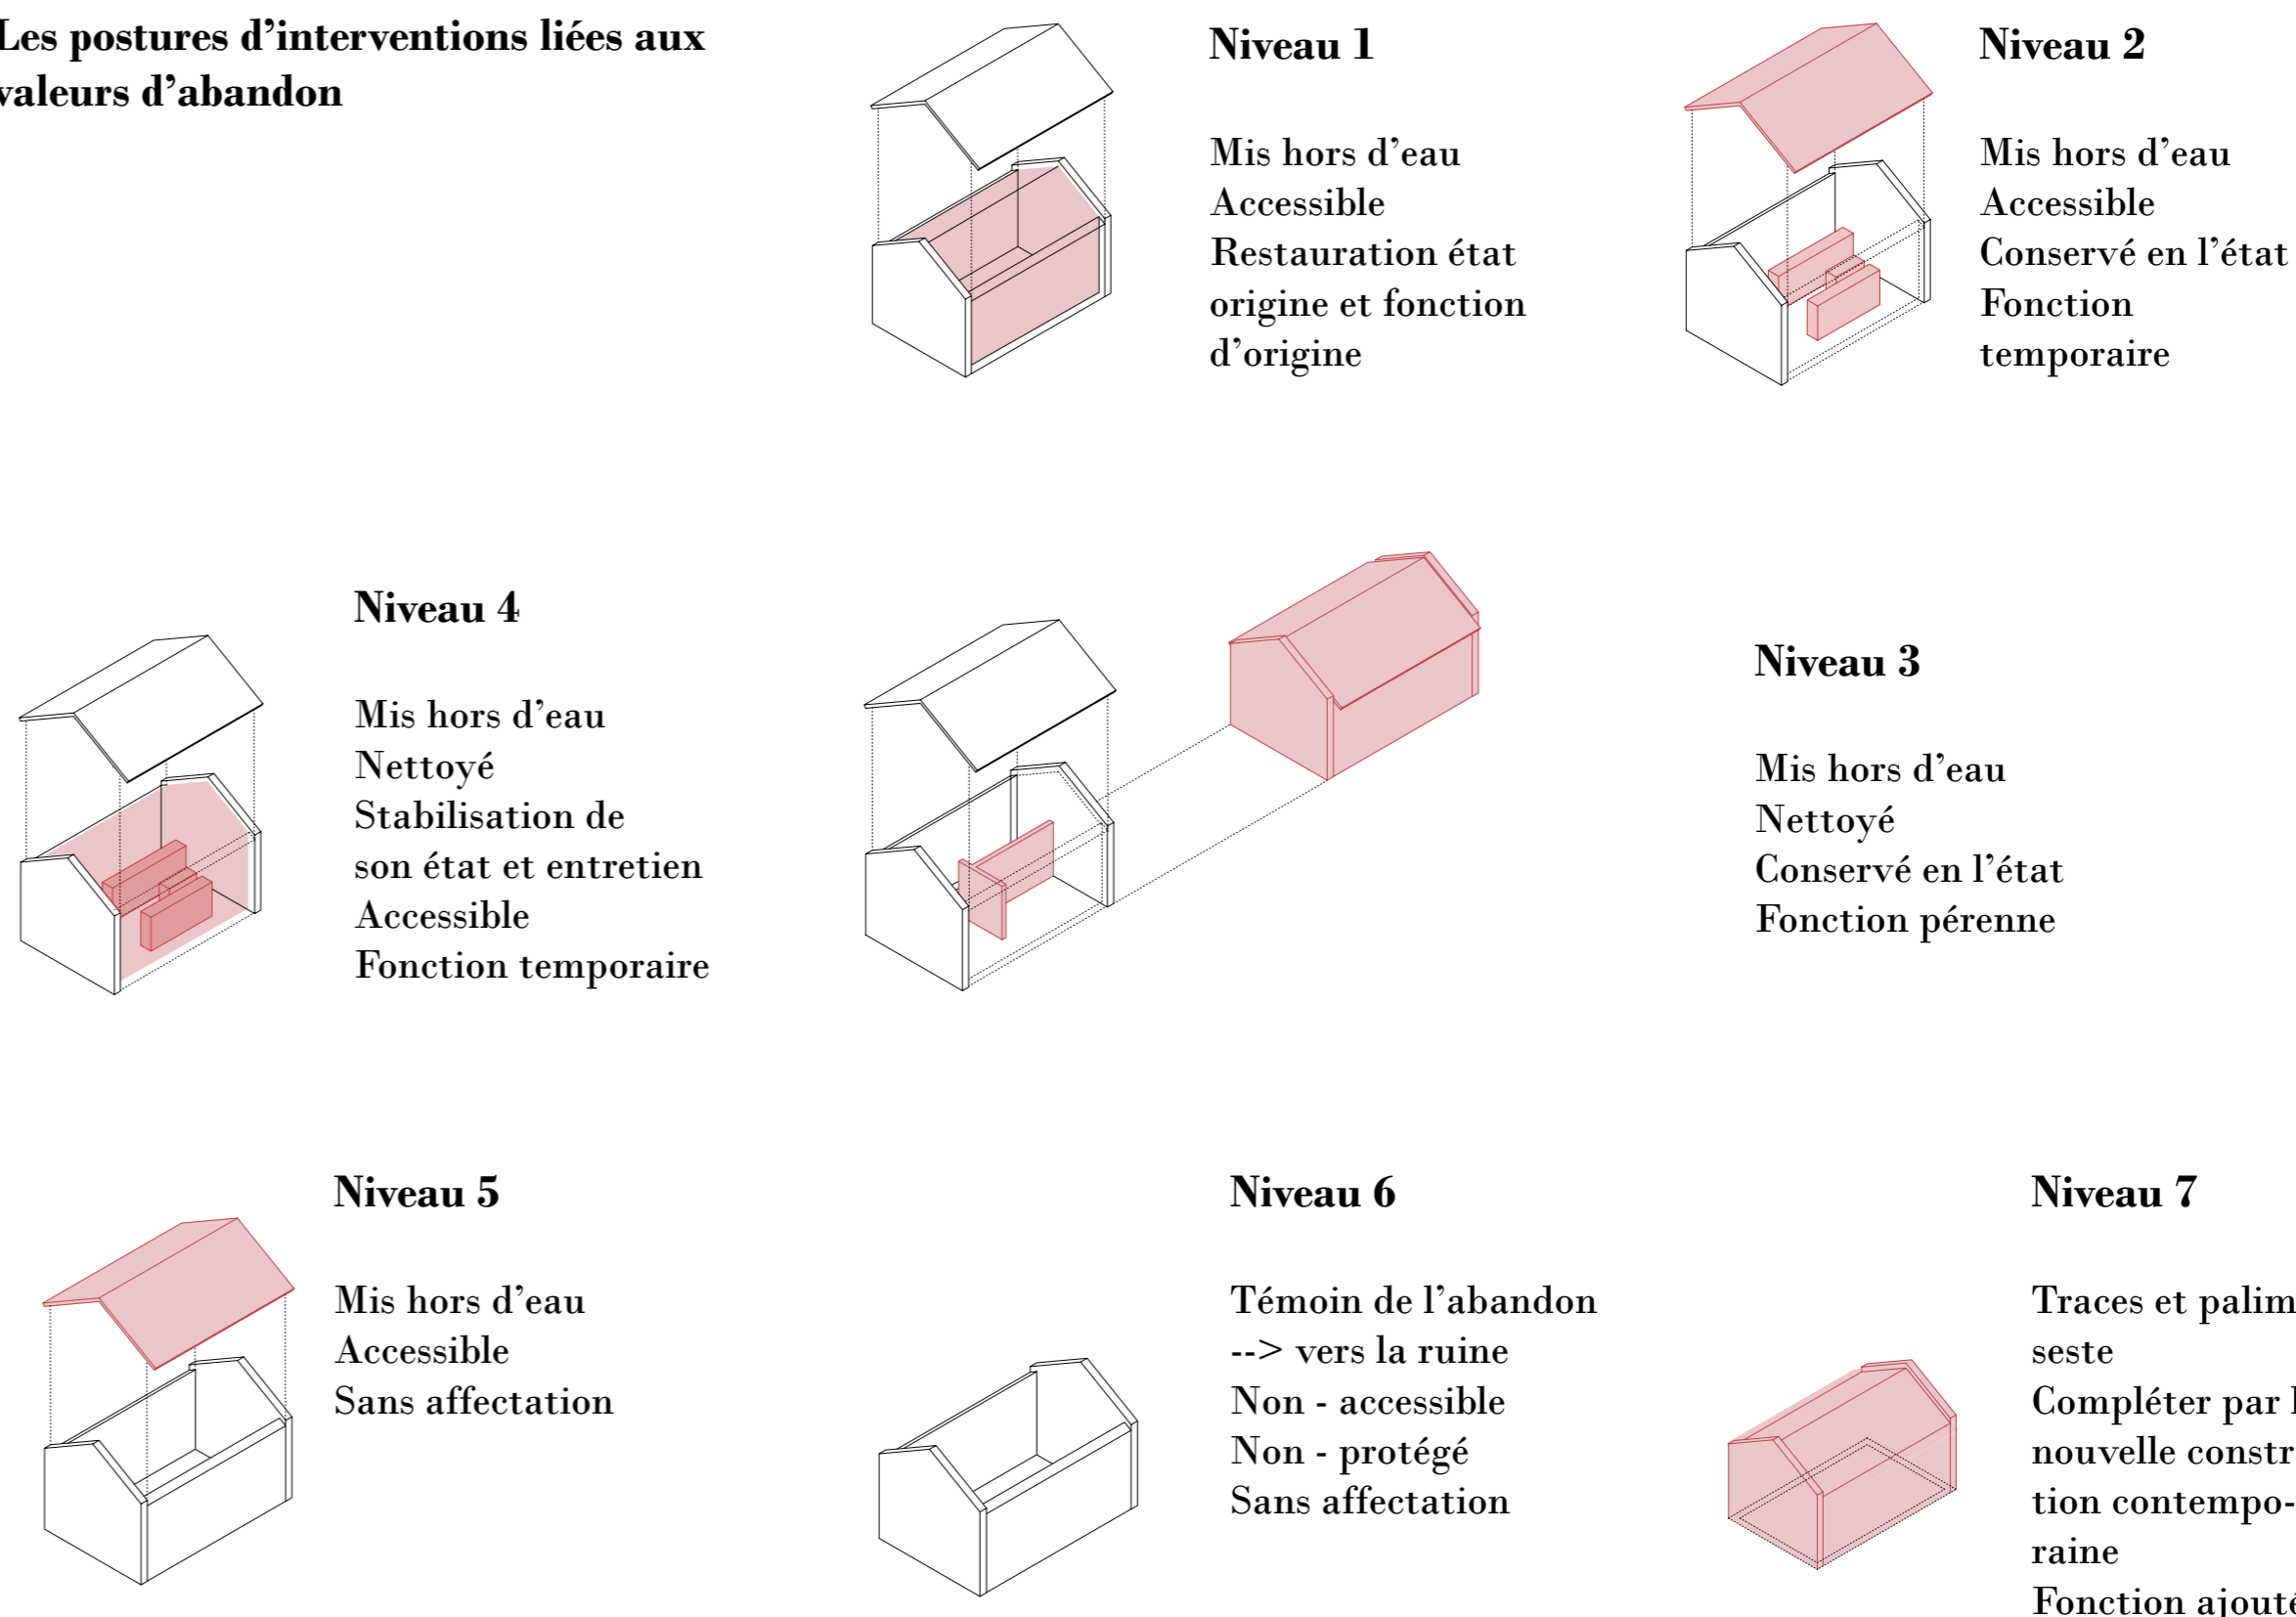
Les postures d'interventions liées aux valeurs d'abandon

Niveau 1

Mis hors d'eau
Accessible
Restauration état origine et fonction d'origine

Niveau 2

Mis hors d'eau
Accessible
Conservé en l'état
Fonction temporaire

Niveau 4

Mis hors d'eau
Nettoyé
Stabilisation de son état et entretien
Accessible
Fonction temporaire

Niveau 3

Mis hors d'eau
Nettoyé
Conservé en l'état
Fonction pérenne

Niveau 5

Mis hors d'eau
Accessible
Sans affectation

Niveau 6

Témoin de l'abandon
--> vers la ruine
Non - accessible
Non - protégé
Sans affectation

Niveau 7

Traces et palim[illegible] seste
Compléter par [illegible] nouvelle constr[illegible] tion contempo- raine
Fonction ajout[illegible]